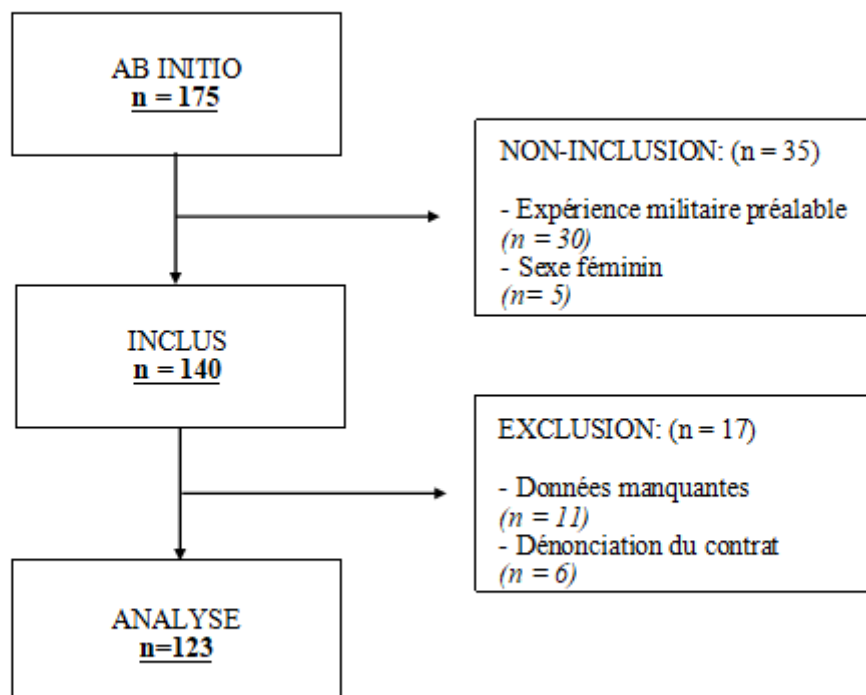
AB INITIO
n = 175

NON-INCLUSION: (n = 35)

- Expérience militaire préalable
(n = 30)
- Sexe féminin
(n= 5)

INCLUS
n = 140

EXCLUSION: (n = 17)

- Données manquantes
(n = 11)
- Dénonciation du contrat
(n = 6)

ANALYSE
n=123